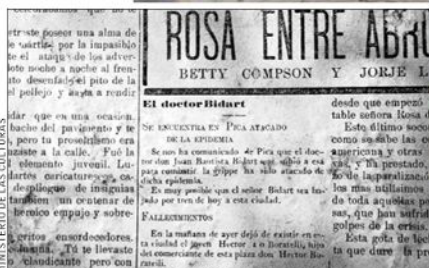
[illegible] que no
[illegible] poseer una alma de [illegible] por la impasible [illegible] ataque de los adve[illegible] noche a noche al fren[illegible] desenfadado el pito de la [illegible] pellejo y basta a rendir

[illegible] que en una ocasión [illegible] del pavimento y te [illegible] pero tu proselitismo era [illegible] a la calle. Fué la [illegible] elemento juvenil. Lu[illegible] caricaturescos, ca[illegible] despliegue de insignias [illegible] un centenar de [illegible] heroico empujo y sobre-

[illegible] ensordecedores. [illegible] Tú te llevaste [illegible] claudicante pero con

ROSA ENTRE ABR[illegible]
BETTY COMPSON Y JORJE L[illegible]

El doctor Bidart

SE ENCUENTRA EN PICA ATACADO DE LA EPIDEMIA

Se nos ha comunicado de Pica que el doctor don Juan Bautista Bidart que subió a esa para combatir la grippe ha sido atacado de dicha epidemia.

Es muy posible que el señor Bidart sea bajado por tren de hoy a esta ciudad.

FALLECIMIENTOS

En la mañana de ayer dejó de existir en esta ciudad el joven Hector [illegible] Borzelli, hijo del comerciante de esta plaza don Hector Borzelli.

desde que empezó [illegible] table señora Rosa d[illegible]
Esto último soco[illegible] como se sabe las co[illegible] americana y otras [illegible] y ha prestado, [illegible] de la paralización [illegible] los más utilísimos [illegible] de toda aquellas p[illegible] sas, que han sufrid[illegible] golpes de la crisis.
Esta gota de lec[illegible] ta que dure ta pro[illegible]

MINISTERIO DE LAS CULTURAS